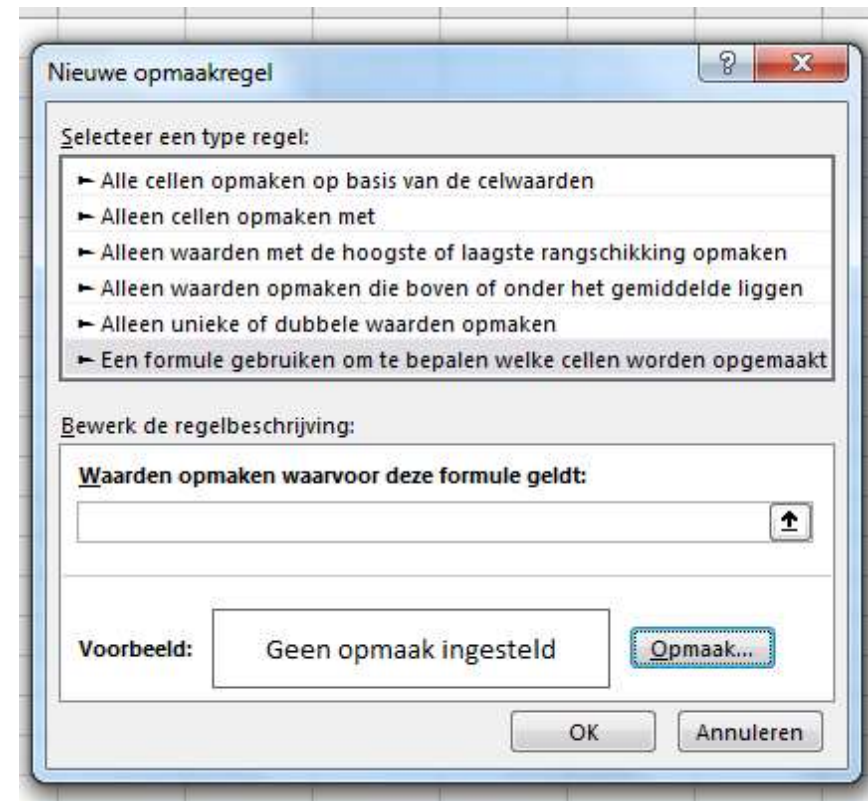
Nieuwe opmaakregel

?

X

Selecteer een type regel:

► Alle cellen opmaken op basis van de celwaarden
► Alleen cellen opmaken met
► Alleen waarden met de hoogste of laagste rangschikking opmaken
► Alleen waarden opmaken die boven of onder het gemiddelde liggen
► Alleen unieke of dubbele waarden opmaken
► Een formule gebruiken om te bepalen welke cellen worden opgemaakt

Bewerk de regelbeschrijving:

Waarden opmaken waarvoor deze formule geldt:

Voorbeeld:

Geen opmaak ingesteld

Opmaak...

OK

Annuleren